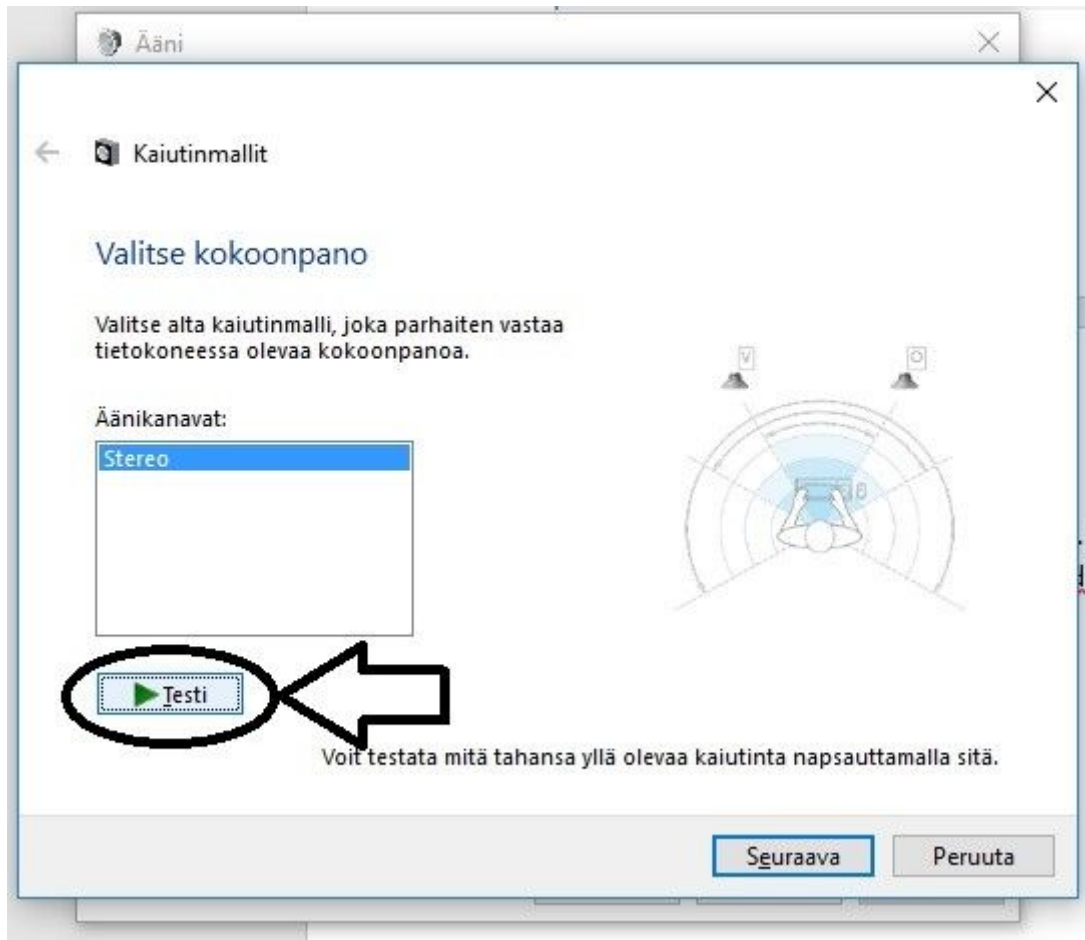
Ääni

Kaiutinmallit

Valitse kokoonpano

Valitse alta kaiutinmalli, joka parhaiten vastaa tietokoneessa olevaa kokoonpanoa.

Äänikanavat:

Stereo

V

O

Testi

Voit testata mitä tahansa yllä olevaa kaiutinta napsauttamalla sitä.

Seuraava

Peruuta